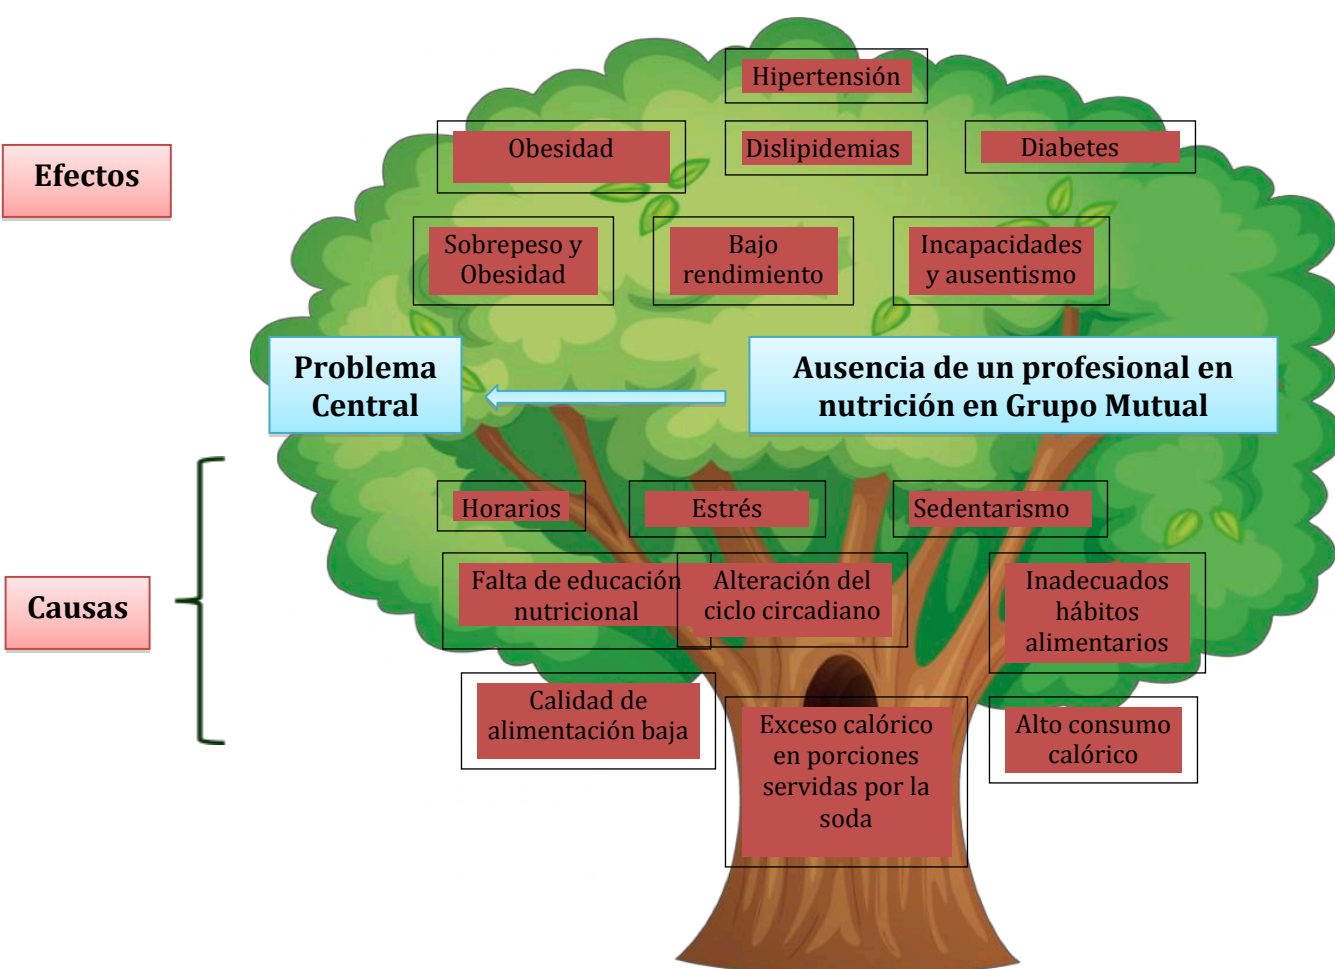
Efectos

Hipertensión

Obesidad

Dislipidemias

Diabetes

Sobrepeso y Obesidad

Bajo rendimiento

Incapacidades y ausentismo

Problema Central

Ausencia de un profesional en nutrición en Grupo Mutual

Causas

Horarios

Estrés

Sedentarismo

Falta de educación nutricional

Alteración del ciclo circadiano

Inadecuados hábitos alimentarios

Calidad de alimentación baja

Exceso calórico en porciones servidas por la soda

Alto consumo calórico